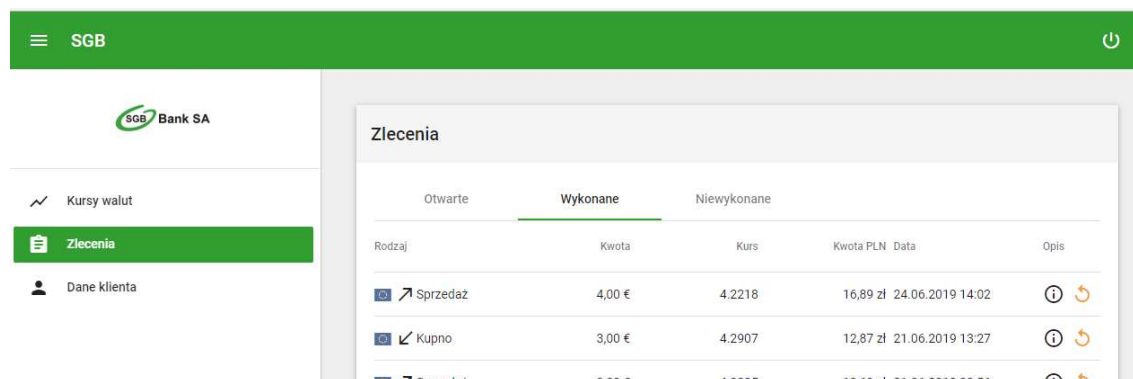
SGB

SGB Bank SA

Kursy walut

Zlecenia

Dane klienta

Zlecenia

Otwarte | Wykonane | Niewykonane

| Rodzaj | Kwota | Kurs | Kwota PLN | Data | Opis |
|---|---|---|---|---|---|
| Sprzedaż | 4,00 € | 4.2218 | 16,89 zł | 24.06.2019 14:02 | |
| Kupno | 3,00 € | 4.2907 | 12,87 zł | 21.06.2019 13:27 | |
| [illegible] | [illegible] | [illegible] | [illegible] | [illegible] | |